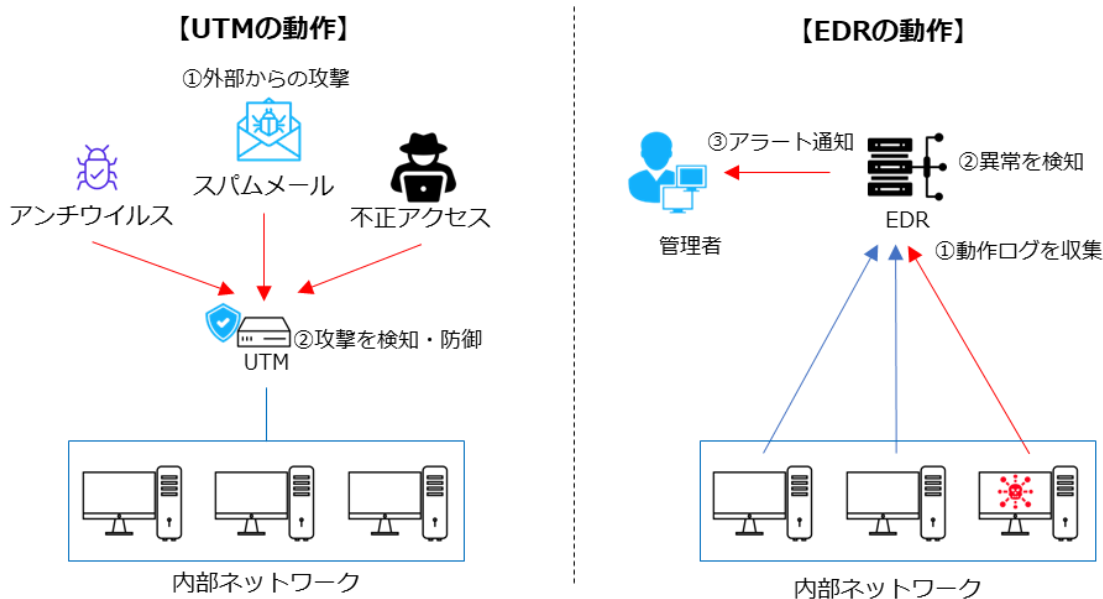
【UTMの動作】

①外部からの攻撃

アンチウイルス

スパムメール

不正アクセス

②攻撃を検知・防御

UTM

内部ネットワーク

【EDRの動作】

③アラート通知

②異常を検知

管理者

EDR

①動作ログを収集

内部ネットワーク